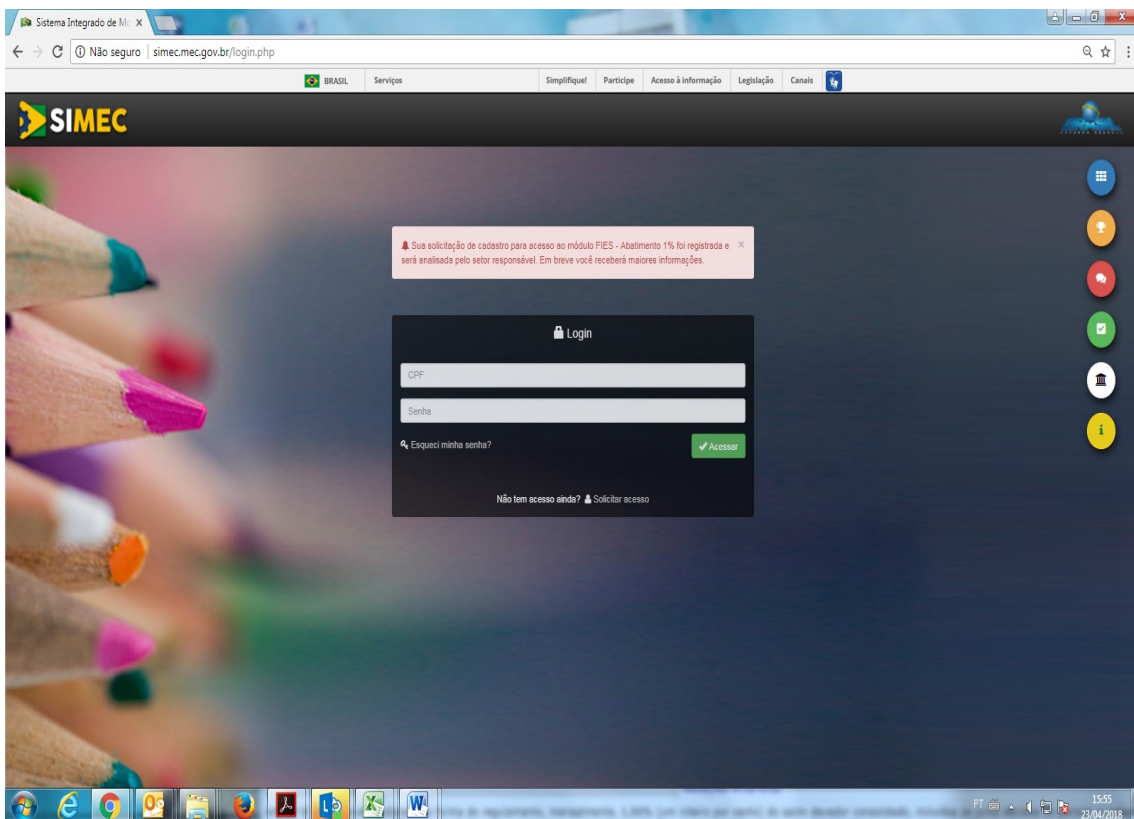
Sistema Integrado de Mo ×

Não seguro | simec.mec.gov.br/login.php

BRASIL Serviços Simplifique! Participe Acesso à informação Legislação Canais

SIMEC

Sua solicitação de cadastro para acesso ao módulo FIES - Abatimento 1% foi registrada e será analisada pelo setor responsável. Em breve você receberá maiores informações. ×

Login

CPF

Senha

Esqueci minha senha?

Acessar

Não tem acesso ainda? Solicitar acesso

PT

15:55
23/04/2018